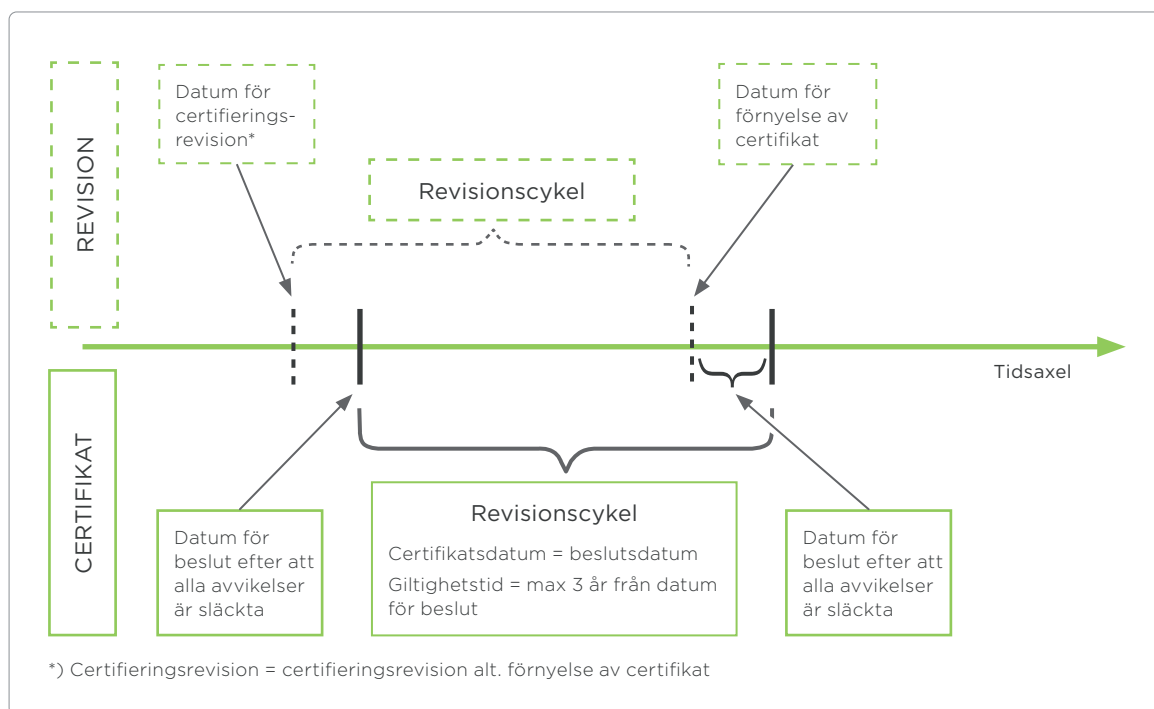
REVISION

Datum för certifieringsrevision*

Revisionscykel

Datum för förnyelse av certifikat

Tidsaxel

CERTIFIKAT

Datum för beslut efter att alla avvikelser är släckta

Revisionscykel

Certifikatsdatum = beslutsdatum

Giltighetstid = max 3 år från datum för beslut

Datum för beslut efter att alla avvikelser är släckta

*) Certifieringsrevision = certifieringsrevision alt. förnyelse av certifikat